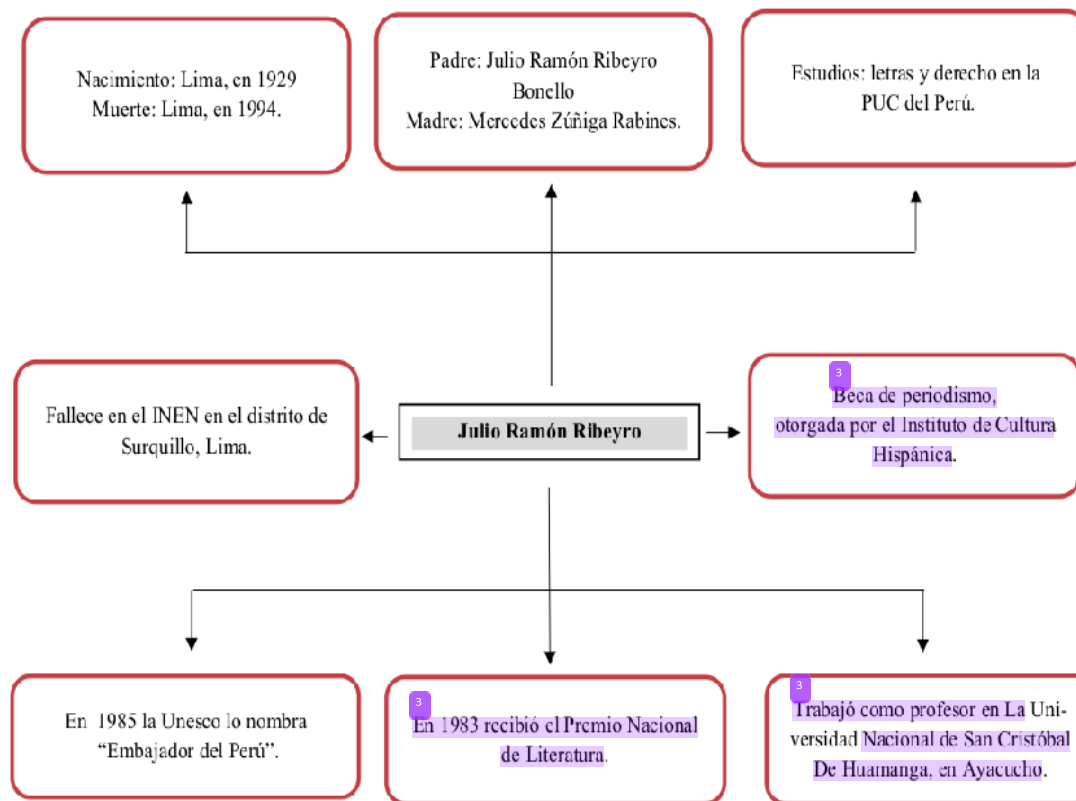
Nacimiento: Lima, en 1929
Muerte: Lima, en 1994.

Padre: Julio Ramón Ribeyro Bonello
Madre: Mercedes Zúñiga Rabines.

Estudios: letras y derecho en la PUC del Perú.

Fallece en el INEN en el distrito de Surquillo, Lima.

Julio Ramón Ribeyro

3
Beca de periodismo, otorgada por el Instituto de Cultura Hispánica.

En 1985 la Unesco lo nombra "Embajador del Perú".

3
En 1983 recibió el Premio Nacional de Literatura.

3
Trabajó como profesor en La Universidad Nacional de San Cristóbal De Huamanga, en Ayacucho.